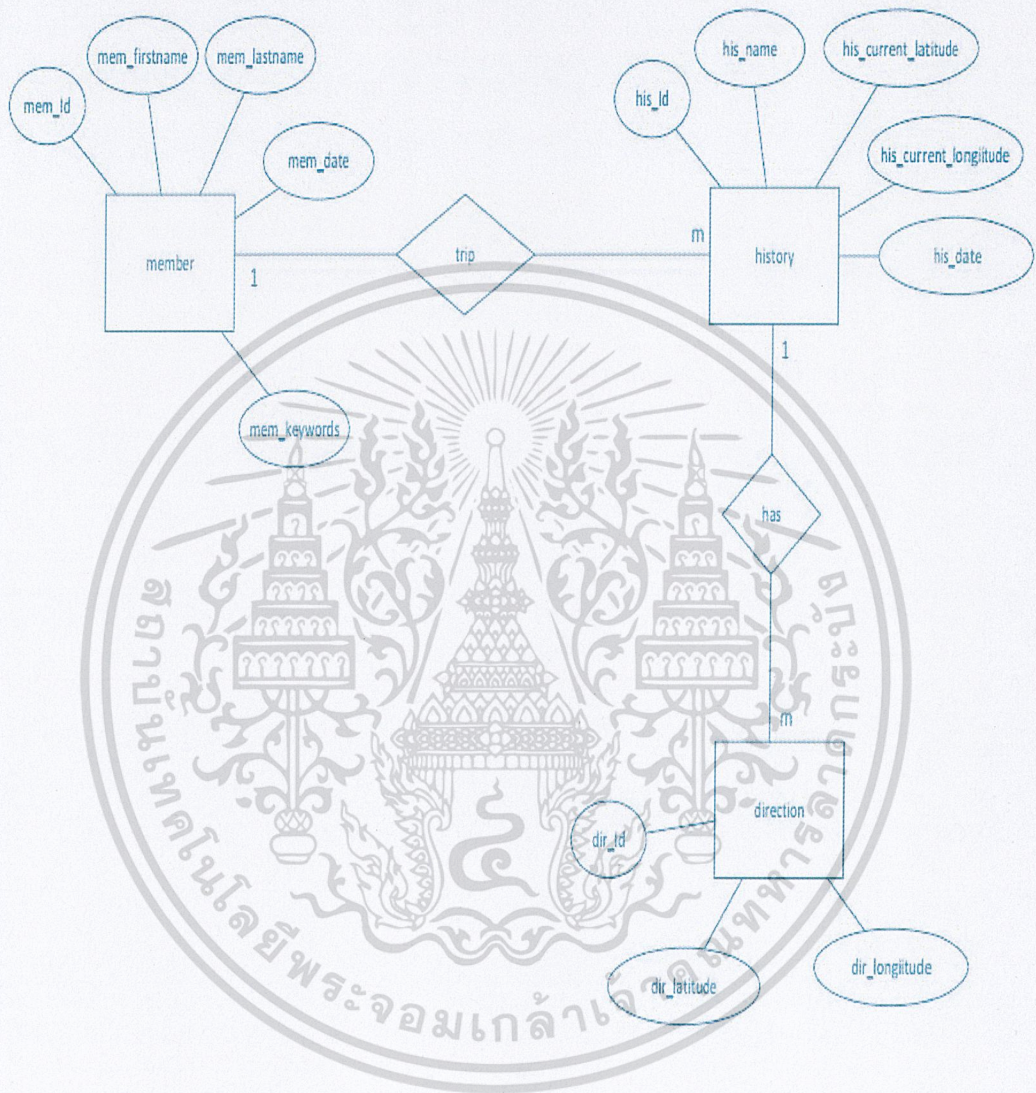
mem_firstname

mem_lastname

mem_Id

mem_date

member

1

trip

m

history

his_name

his_current_latitude

his_Id

his_current_longiitude

his_date

1

mem_keywords

has

m

direction

dir_Id

dir_latitude

dir_longiitude

สถาบันเทคโนโลยีพระจอมเกล้าเจ้าคุณทหารลาดกระบัง